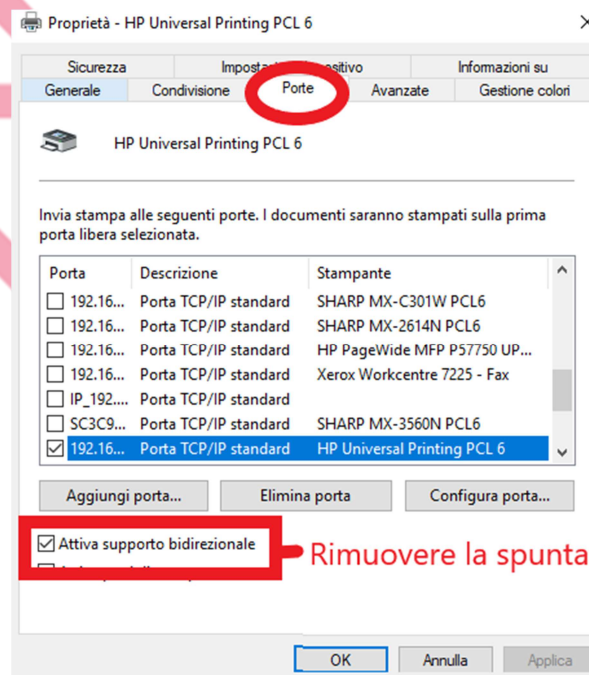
Proprietà - HP Universal Printing PCL 6

Sicurezza | Impost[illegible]ositivo | Informazioni su
Generale | Condivisione | Porte | Avanzate | Gestione colori

HP Universal Printing PCL 6

Invia stampa alle seguenti porte. I documenti saranno stampati sulla prima porta libera selezionata.

| Porta | Descrizione | Stampante |
|---|---|---|
| 192.16... | Porta TCP/IP standard | SHARP MX-C301W PCL6 |
| 192.16... | Porta TCP/IP standard | SHARP MX-2614N PCL6 |
| 192.16... | Porta TCP/IP standard | HP PageWide MFP P57750 UP... |
| 192.16... | Porta TCP/IP standard | Xerox Workcentre 7225 - Fax |
| IP_192.... | Porta TCP/IP standard | |
| SC3C9... | Porta TCP/IP standard | SHARP MX-3560N PCL6 |
| 192.16... | Porta TCP/IP standard | HP Universal Printing PCL 6 |

Aggiungi porta... | Elimina porta | Configura porta...

Attiva supporto bidirezionale

Rimuovere la spunta

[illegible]

OK | Annulla | Applica